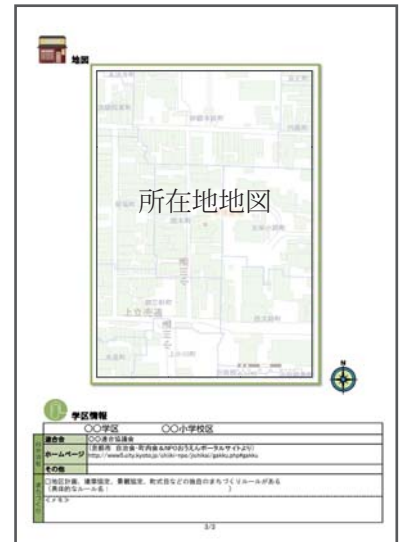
地図

所在地地図

N

学区情報

| | ○○学区 | ○○小学校区 |
|---|---|---|
| | 連合会 | ○○連合協議会 |
| | ホームページ | （京都市 自治会・町内会＆NPOおうえんポータルサイトより）http://www5.city.kyoto.jp/chiiki-npo/jichikai/gakku.php#gakku |
| | その他 | |
| | □地区計画、建築協定、景観協定、町式目などの独自のまちづくりルールがある（具体的なルール名： ） | |
| | ＊メモ＊ | |

3/3